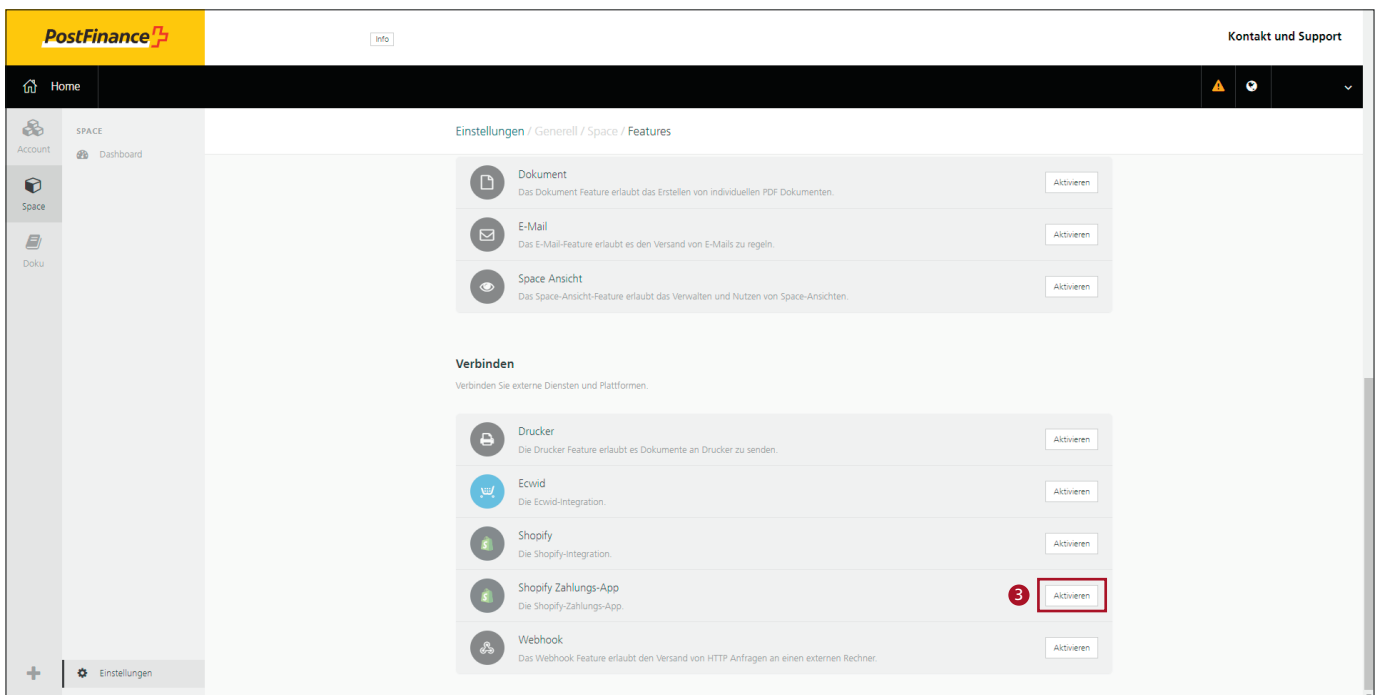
PostFinance

Info

Kontakt und Support

Home

Account

Space

Doku

SPACE

Dashboard

Einstellungen / Generell / Space / Features

Dokument
Das Dokument Feature erlaubt das Erstellen von individuellen PDF Dokumenten.
Aktivieren

E-Mail
Das E-Mail-Feature erlaubt es den Versand von E-Mails zu regeln.
Aktivieren

Space Ansicht
Das Space-Ansicht-Feature erlaubt das Verwalten und Nutzen von Space-Ansichten.
Aktivieren

Verbinden
Verbinden Sie externe Diensten und Plattformen.

Drucker
Die Drucker Feature erlaubt es Dokumente an Drucker zu senden.
Aktivieren

Ecwid
Die Ecwid-Integration.
Aktivieren

Shopify
Die Shopify-Integration.
Aktivieren

Shopify Zahlungs-App
Die Shopify-Zahlungs-App.
3
Aktivieren

Webhook
Das Webhook Feature erlaubt den Versand von HTTP Anfragen an einen externen Rechner.
Aktivieren

Einstellungen